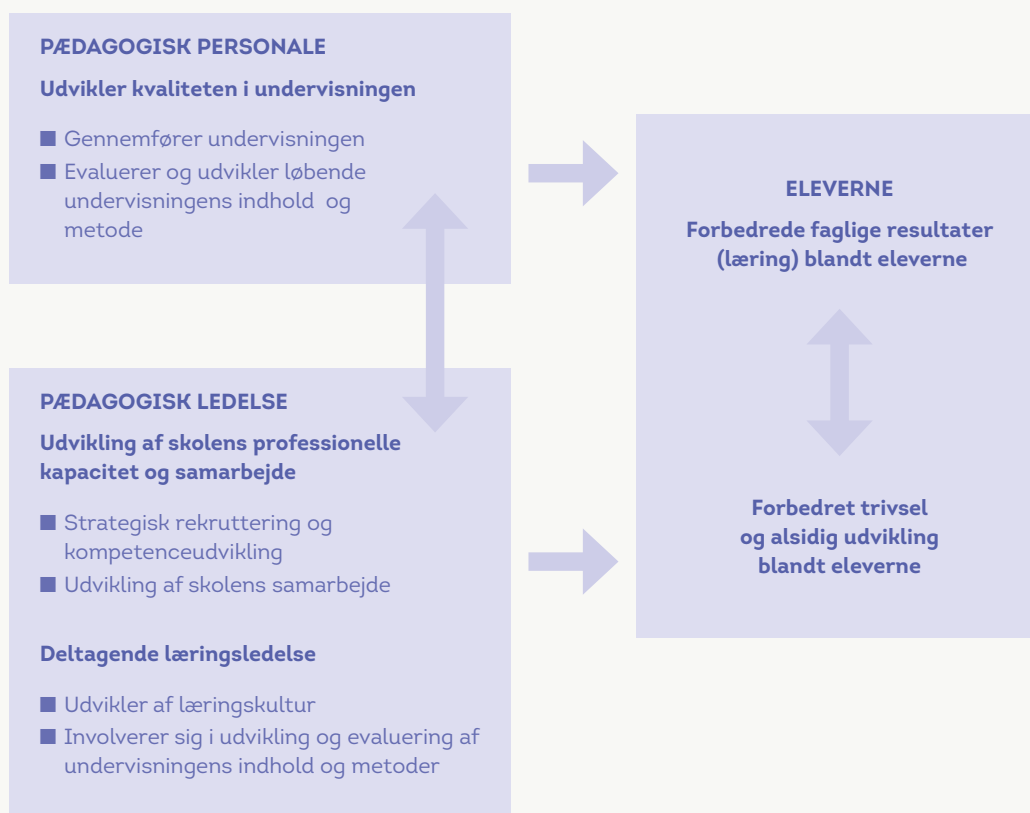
PÆDAGOGISK PERSONALE

Udvikler kvaliteten i undervisningen

■ Gennemfører undervisningen
■ Evaluerer og udvikler løbende undervisningens indhold og metode

PÆDAGOGISK LEDELSE

Udvikling af skolens professionelle kapacitet og samarbejde

■ Strategisk rekruttering og kompetenceudvikling
■ Udvikling af skolens samarbejde

Deltagende læringsledelse

■ Udvikler af læringskultur
■ Involverer sig i udvikling og evaluering af undervisningens indhold og metoder

ELEVERNE

Forbedrede faglige resultater (læring) blandt eleverne

Forbedret trivsel og alsidig udvikling blandt eleverne